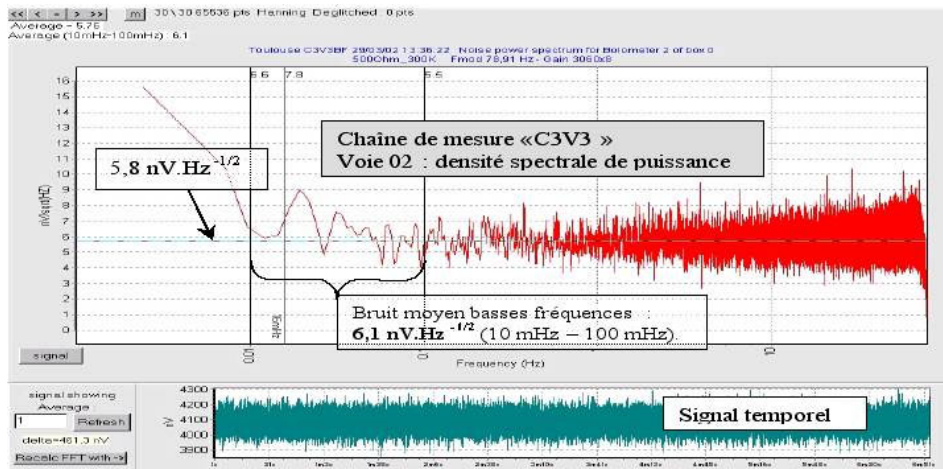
<< < - > >> m 30\30 65536 pts Hanning Deglitched : 0 pts
Average = 5.75
Average (10mHz-100mHz) : 6.1

Toulouse C3V3BF 29/03/02 13:36:22 Noise power spectrum for Bolometer 2 of box 0
500Ohm_300K Fmod 78,91 Hz - Gain 3060x8

16
15
14
13
12
11
10
9
8
7
6
5
4
3
2
1
0

nV/sqrt(Hz)

5.6 7.8 5.5

Chaîne de mesure «C3V3 »
Voie 02 : densité spectrale de puissance

5,8 nV.Hz$^{-1/2}$

Bruit moyen basses fréquences :
6,1 nV.Hz$^{-1/2}$ (10 mHz – 100 mHz).

signal

0.01 0.1 1 10

Frequency (Hz)

signal showing
Average
1 Refresh
delta=461.3 nV
Recalc FFT with ->

4300
4200
4100
4000
3900
nV

Signal temporel